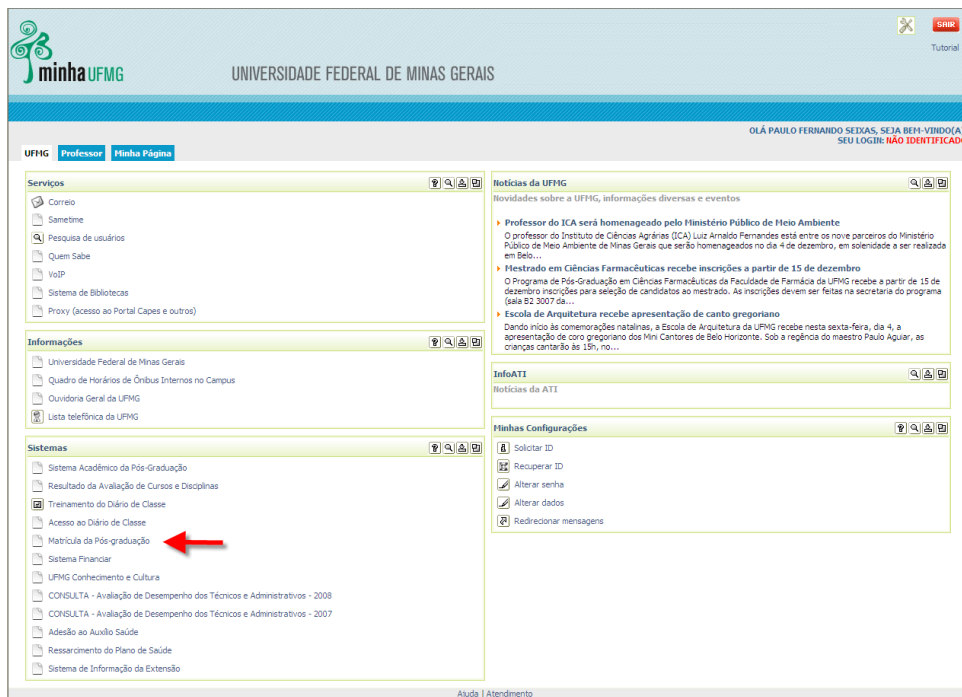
minha UFMG

UNIVERSIDADE FEDERAL DE MINAS GERAIS

SAIR
Tutorial

OLÁ PAULO FERNANDO SEIXAS, SEJA BEM-VINDO(A
SEU LOGIN: NÃO IDENTIFICADO

UFMG | Professor | Minha Página

Serviços
Correio
Sametime
Pesquisa de usuários
Quem Sabe
VoIP
Sistema de Bibliotecas
Proxy (acesso ao Portal Capes e outros)

Informações
Universidade Federal de Minas Gerais
Quadro de Horários de Ônibus Internos no Campus
Ouvidoria Geral da UFMG
Lista telefônica da UFMG

Sistemas
Sistema Acadêmico da Pós-Graduação
Resultado da Avaliação de Cursos e Disciplinas
Treinamento do Diário de Classe
Acesso ao Diário de Classe
Matrícula da Pós-graduação
Sistema Financier
UFMG Conhecimento e Cultura
CONSULTA - Avaliação de Desempenho dos Técnicos e Administrativos - 2008
CONSULTA - Avaliação de Desempenho dos Técnicos e Administrativos - 2007
Adesão ao Auxílio Saúde
Ressarcimento do Plano de Saúde
Sistema de Informação da Extensão

Notícias da UFMG
Novidades sobre a UFMG, informações diversas e eventos

Professor do ICA será homenageado pelo Ministério Público de Meio Ambiente
O professor do Instituto de Ciências Agrárias (ICA) Luiz Arnaldo Fernandes está entre os nove parceiros do Ministério Público de Meio Ambiente de Minas Gerais que serão homenageados no dia 4 de dezembro, em solenidade a ser realizada em Belo...

Mestrado em Ciências Farmacêuticas recebe inscrições a partir de 15 de dezembro
O Programa de Pós-Graduação em Ciências Farmacêuticas da Faculdade de Farmácia da UFMG recebe a partir de 15 de dezembro inscrições para seleção de candidatos ao mestrado. As inscrições devem ser feitas na secretaria do programa (sala B2 3007 da...

Escola de Arquitetura recebe apresentação de canto gregoriano
Dando início às comemorações natalinas, a Escola de Arquitetura da UFMG recebe nesta sexta-feira, dia 4, a apresentação de coro gregoriano dos Mini Cantores de Belo Horizonte. Sob a regência do maestro Paulo Aguiar, as crianças cantarão às 15h, no...

InfoATI
Notícias da ATI

Minhas Configurações
Solicitar ID
Recuperar ID
Alterar senha
Alterar dados
Redirecionar mensagens

Ajuda | Atendimento